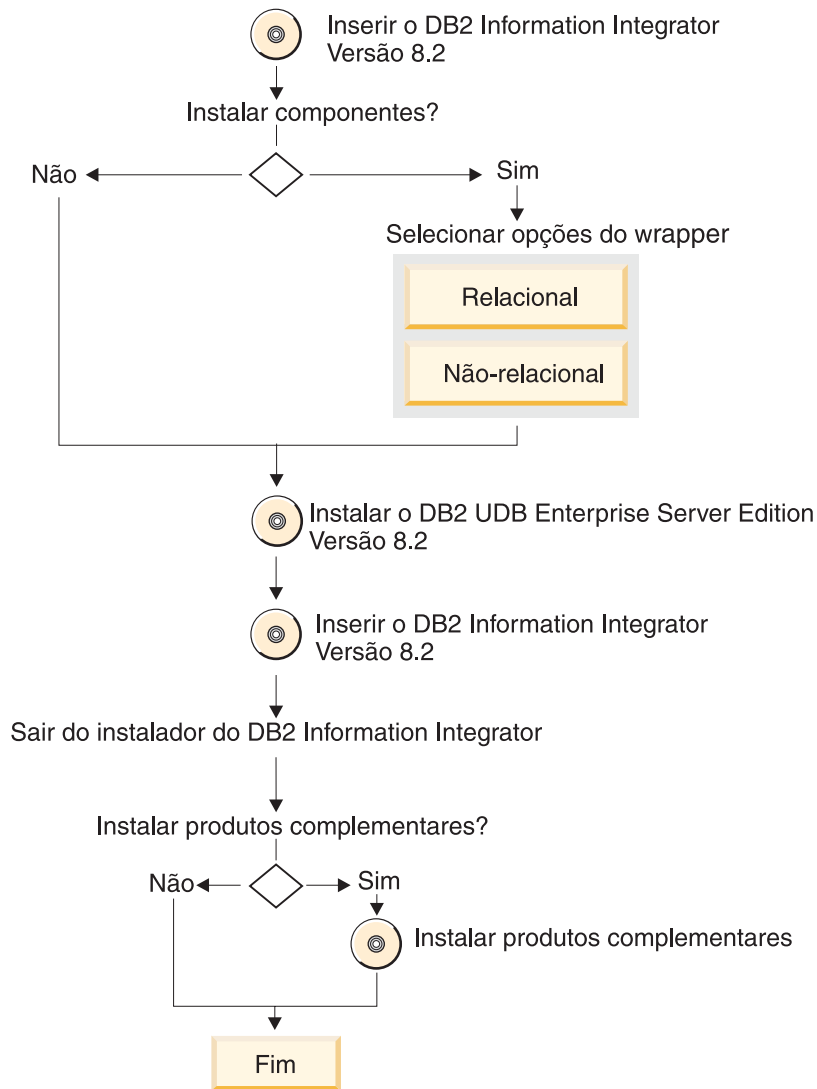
Inserir o DB2 Information Integrator Versão 8.2

Instalar componentes?

Não

Sim

Selecionar opções do wrapper

Relacional

Não-relacional

Instalar o DB2 UDB Enterprise Server Edition Versão 8.2

Inserir o DB2 Information Integrator Versão 8.2

Sair do instalador do DB2 Information Integrator

Instalar produtos complementares?

Não

Sim

Instalar produtos complementares

Fim